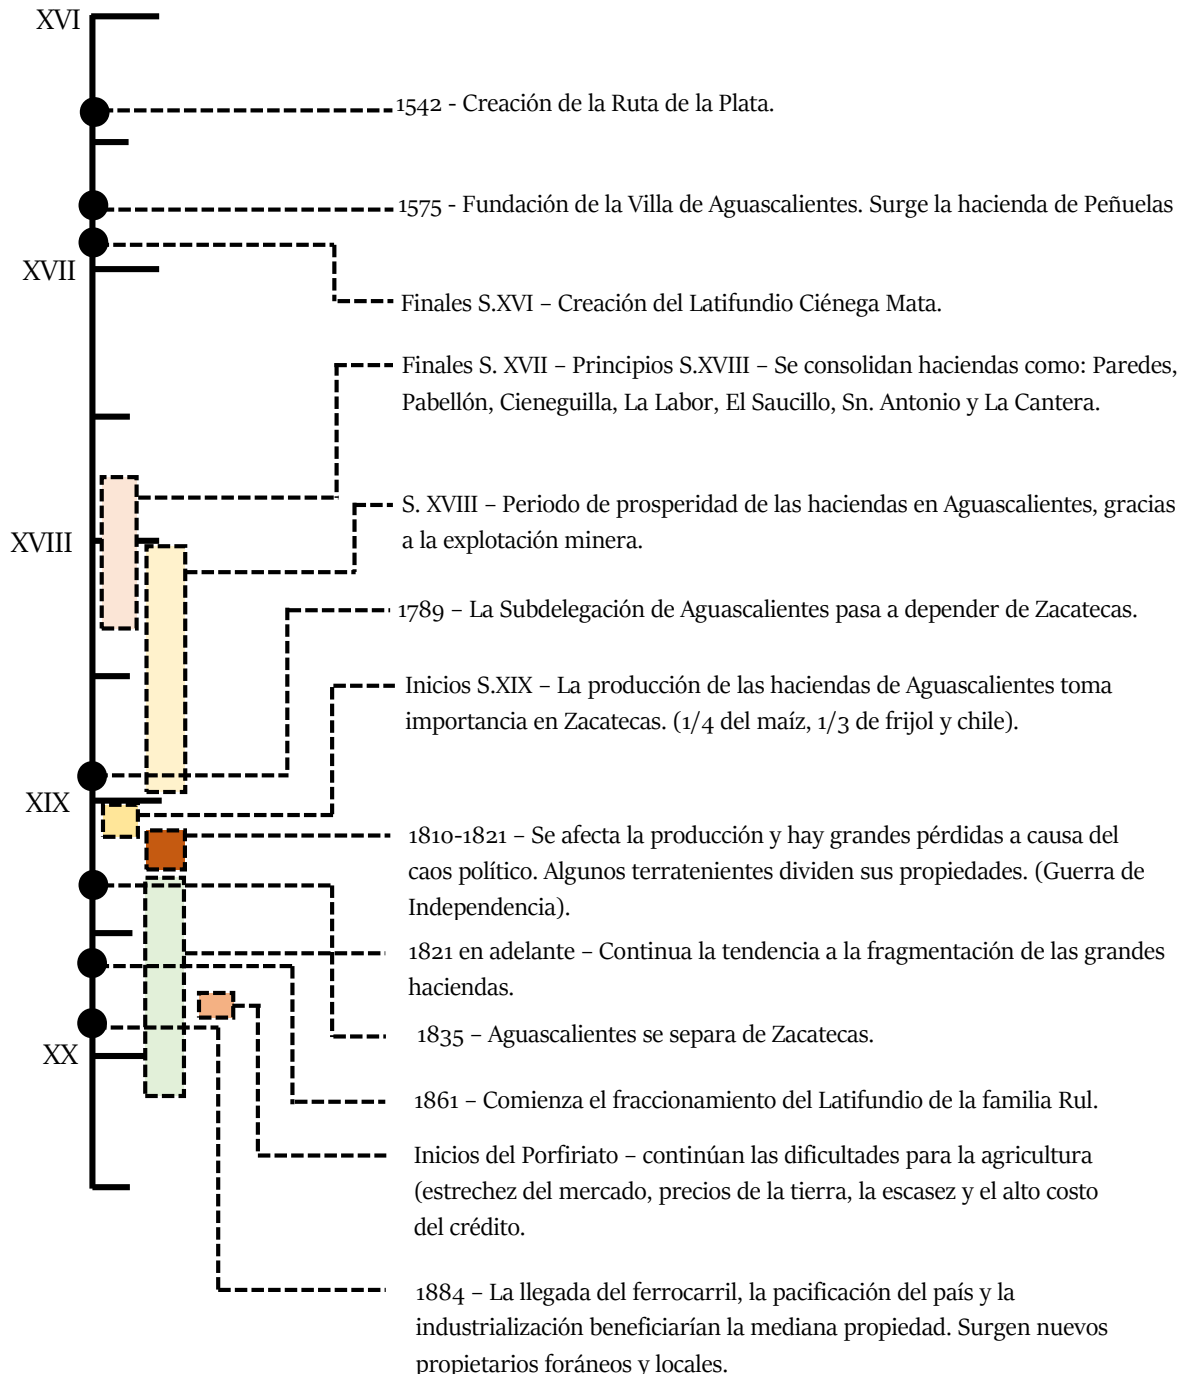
XVI

1542 - Creación de la Ruta de la Plata.

1575 - Fundación de la Villa de Aguascalientes. Surge la hacienda de Peñuelas

XVII

Finales S.XVI – Creación del Latifundio Ciénega Mata.

Finales S. XVII – Principios S.XVIII – Se consolidan haciendas como: Paredes, Pabellón, Cieneguilla, La Labor, El Saucillo, Sn. Antonio y La Cantera.

S. XVIII – Periodo de prosperidad de las haciendas en Aguascalientes, gracias a la explotación minera.

XVIII

1789 – La Subdelegación de Aguascalientes pasa a depender de Zacatecas.

Inicios S.XIX – La producción de las haciendas de Aguascalientes toma importancia en Zacatecas. (1/4 del maíz, 1/3 de frijol y chile).

XIX

1810-1821 – Se afecta la producción y hay grandes pérdidas a causa del caos político. Algunos terratenientes dividen sus propiedades. (Guerra de Independencia).

1821 en adelante – Continua la tendencia a la fragmentación de las grandes haciendas.

1835 – Aguascalientes se separa de Zacatecas.

XX

1861 – Comienza el fraccionamiento del Latifundio de la familia Rul.

Inicios del Porfiriato – continúan las dificultades para la agricultura (estrechez del mercado, precios de la tierra, la escasez y el alto costo del crédito.

1884 – La llegada del ferrocarril, la pacificación del país y la industrialización beneficiarían la mediana propiedad. Surgen nuevos propietarios foráneos y locales.